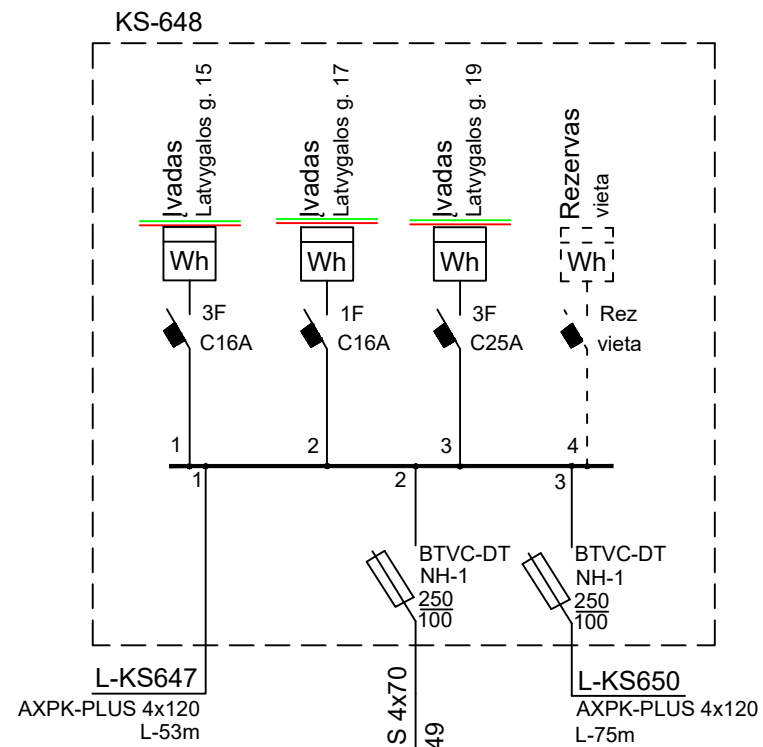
KS-648

Įvadas
Latvygalos g. 15

Įvadas
Latvygalos g. 17

Įvadas
Latvygalos g. 19

Rezervas
vieta

Wh

Wh

Wh

Wh

3F
C16A

1F
C16A

3F
C25A

Rez
vieta

1

2

3

4

1

2

3

BTVC-DT
NH-1
$\frac{250}{100}$

BTVC-DT
NH-1
$\frac{250}{100}$

L-KS647
AXPK-PLUS 4x120
L-53m

S 4x70
49

L-KS650
AXPK-PLUS 4x120
L-75m